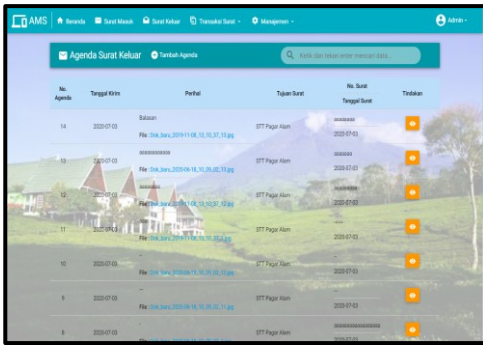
AMS Beranda Surat Masuk Surat Keluar Transaksi Surat Manajemen Admin

Agenda Surat Keluar Tambah Agenda

Ketik dan tekan enter mencari data...

| No. Agenda | Tanggal Kirim | Perihal | Tujuan Surat | No. Surat Tanggal Surat | Tindakan |
|---|---|---|---|---|---|
| 14 | 2020-07-03 | Balasan File : Dok_baru_2019-11-08_10_10_37_12.jpg | STT Pagar Alam | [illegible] 2020-07-03 | |
| 13 | 2020-07-03 | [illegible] File : Dok_baru_2020-06-18_10_29_02_12.jpg | STT Pagar Alam | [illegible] 2020-07-03 | |
| 12 | 2020-07-03 | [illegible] File : Dok_baru_2019-11-08_10_10_37_12.jpg | STT Pagar Alam | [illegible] 2020-07-03 | |
| 11 | 2020-07-03 | - File : Dok_baru_2019-11-08_10_10_37_12.jpg | STT Pagar Alam | - 2020-07-03 | |
| 10 | 2020-07-03 | - File : Dok_baru_2020-06-18_10_29_02_12.jpg | STT Pagar Alam | - 2020-07-03 | |
| 9 | 2020-07-03 | - File : Dok_baru_2020-06-18_10_29_02_11.jpg | STT Pagar Alam | - 2020-07-03 | |
| 8 | 2020-07-03 | - | STT Pagar Alam | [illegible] 2020-07-03 | |